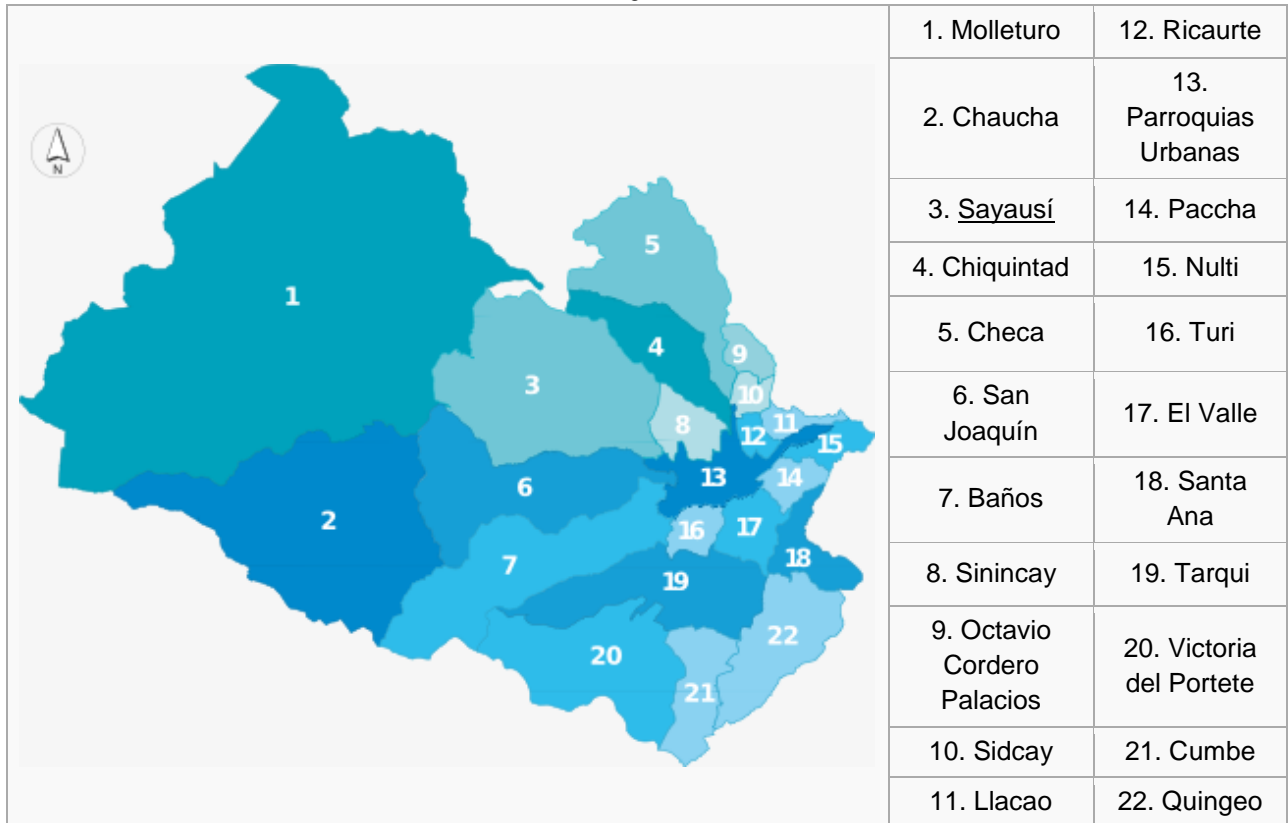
N

1
2
3
4
5
6
7
8
9
10
11
12
13
14
15
16
17
18
19
20
21
22

| 1. Molleturo | 12. Ricaurte |
|---|---|
| 2. Chaucha | 13. Parroquias Urbanas |
| 3. Sayausí | 14. Paccha |
| 4. Chiquintad | 15. Nulti |
| 5. Checa | 16. Turi |
| 6. San Joaquín | 17. El Valle |
| 7. Baños | 18. Santa Ana |
| 8. Sinincay | 19. Tarqui |
| 9. Octavio Cordero Palacios | 20. Victoria del Portete |
| 10. Sidcay | 21. Cumbe |
| 11. Llacao | 22. Quingeo |